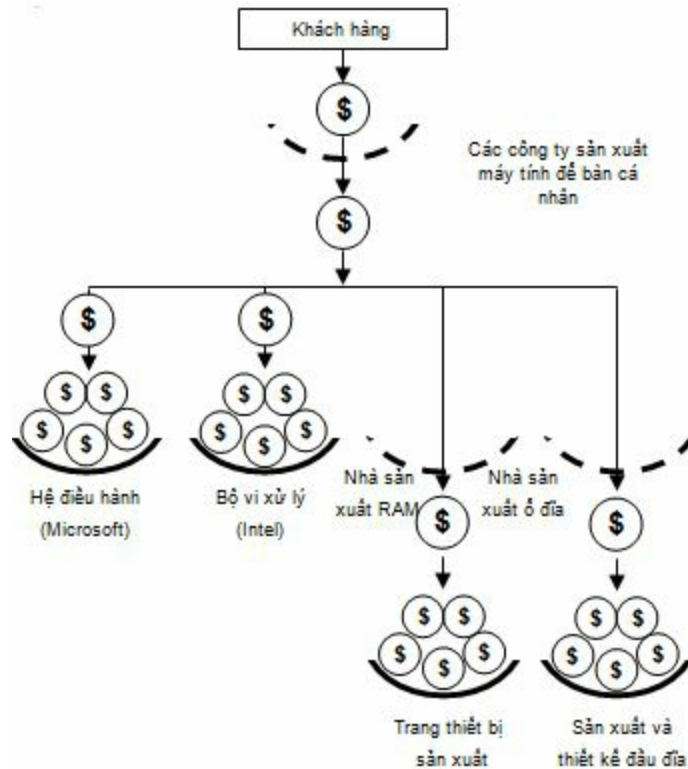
Khách hàng

$

Các công ty sản xuất máy tính để bàn cá nhân

$

$

$

$

$

$

$

$

Hệ điều hành (Microsoft)

$

$

$

$

$

Bộ vi xử lý (Intel)

Nhà sản xuất RAM

$

Nhà sản xuất ổ đĩa

$

$

$

$

$

$

Trang thiết bị sản xuất

$

$

$

$

$

Sản xuất và thiết kế đầu đĩa